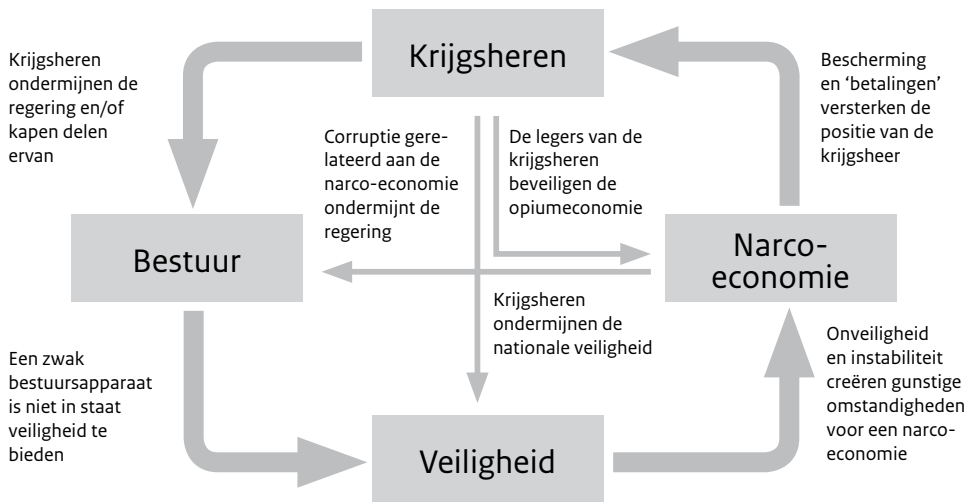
Krijgsheren

Krijgsheren ondermijnen de regering en/of kapen delen ervan

Bescherming en 'betalingen' versterken de positie van de krijgsheer

Corruptie gerelateerd aan de narco-economie ondermijnt de regering

De legers van de krijgsheren beveiligen de opiumeconomie

Bestuur

Narco-economie

Krijgsheren ondermijnen de nationale veiligheid

Een zwak bestuursapparaat is niet in staat veiligheid te bieden

Onveiligheid en instabiliteit creëren gunstige omstandigheden voor een narco-economie

Veiligheid